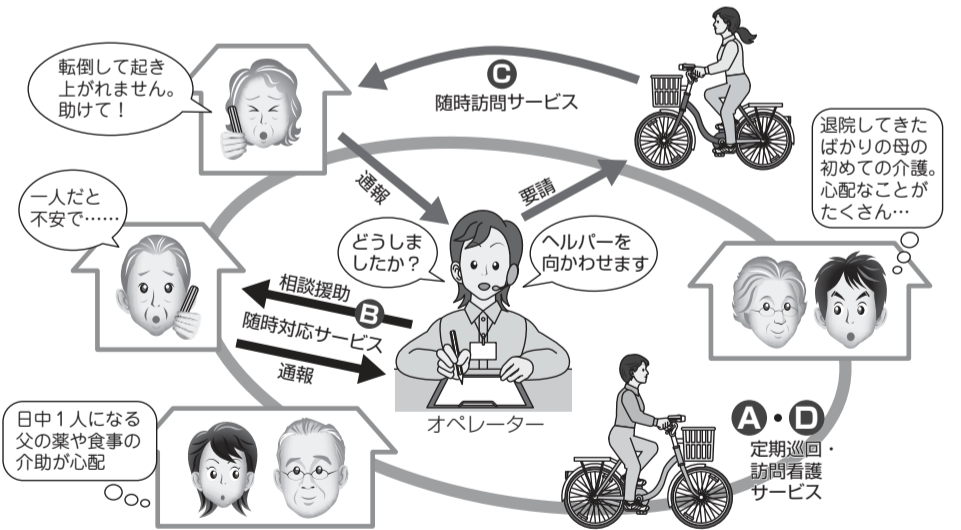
転倒して起き上がれません。助けて！

C
随時訪問サービス

退院してきたばかりの母の初めての介護。心配なことがたくさん…

通報

要請

一人だと不安で……

どうしましたか？

ヘルパーを向かわせます

相談援助
B
随時対応サービス
通報

オペレーター

日中１人になる父の薬や食事の介助が心配

A・D
定期巡回・訪問看護サービス